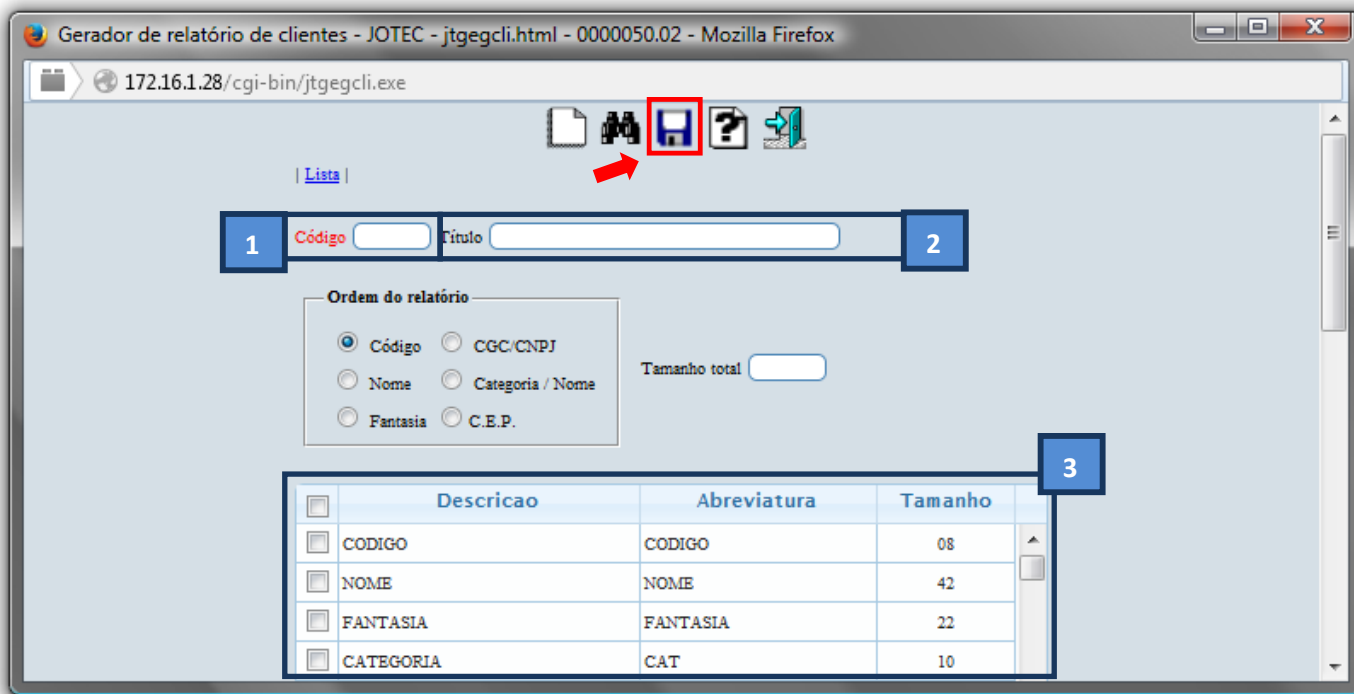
Gerador de relatório de clientes - JOTEC - jtgegcli.html - 0000050.02 - Mozilla Firefox

172.16.1.28/cgi-bin/jtgegcli.exe

| Lista |

1 Código Título 2

Ordem do relatório

Código CGC/CNPJ

Nome Categoria / Nome

Fantasia C.E.P.

Tamanho total

3

| | Descricao | Abreviatura | Tamanho |
|---|---|---|---|
| | CODIGO | CODIGO | 08 |
| | NOME | NOME | 42 |
| | FANTASIA | FANTASIA | 22 |
| | CATEGORIA | CAT | 10 |